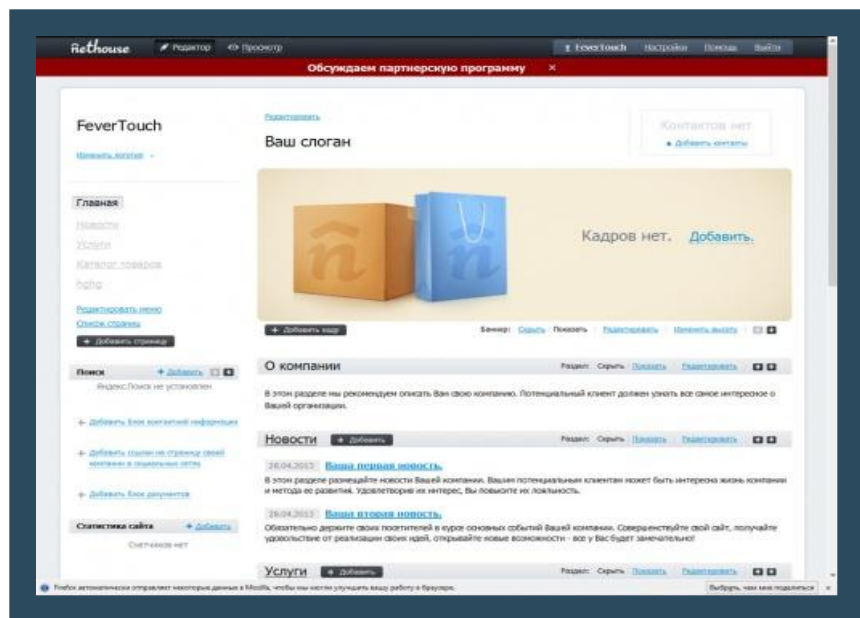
Rethouse Редактор Просмотр
FeverTouch Настройки Помощь Выйти
Обсуждаем партнерскую программу ×

FeverTouch
Изменить логотип

Редактировать
Ваш слоган

Контактов нет
Добавить контакты

Кадров нет. Добавить.

Главная
Новости
Услуги
Каталог товаров
hghg

Редактировать меню
Список страниц
+ Добавить страницу

+ Добавить кадр
Баннер: Скрыть Показать Редактировать Изменить высоту

Поиск + Добавить
Яндекс.Поиск не установлен

+ Добавить блок контактной информации

+ Добавить ссылки на страницу своей компании в социальных сетях

+ Добавить блок документов

Статистика сайта + Добавить
Счетчиков нет

О компании
Раздел: Скрыть Показать Редактировать
В этом разделе мы рекомендуем описать Вам свою компанию. Потенциальный клиент должен узнать все самое интересное о Вашей организации.

Новости + Добавить
Раздел: Скрыть Показать Редактировать
26.04.2013 Ваша первая новость.
В этом разделе размещайте новости Вашей компании. Вашим потенциальным клиентам может быть интересна жизнь компании и метода ее развития. Удовлетворив их интерес, Вы повысите их лояльность.
26.04.2013 Ваша вторая новость.
Обязательно держите своих посетителей в курсе основных событий Вашей компании. Совершенствуйте свой сайт, получайте удовольствие от реализации своих идей, открывайте новые возможности - все у Вас будет замечательно!

Услуги + Добавить
Раздел: Скрыть Показать Редактировать

Firefox автоматически отправляет некоторые данные в Mozilla, чтобы мы могли улучшить вашу работу в браузере.
Выбрать, чем мне поделиться ×